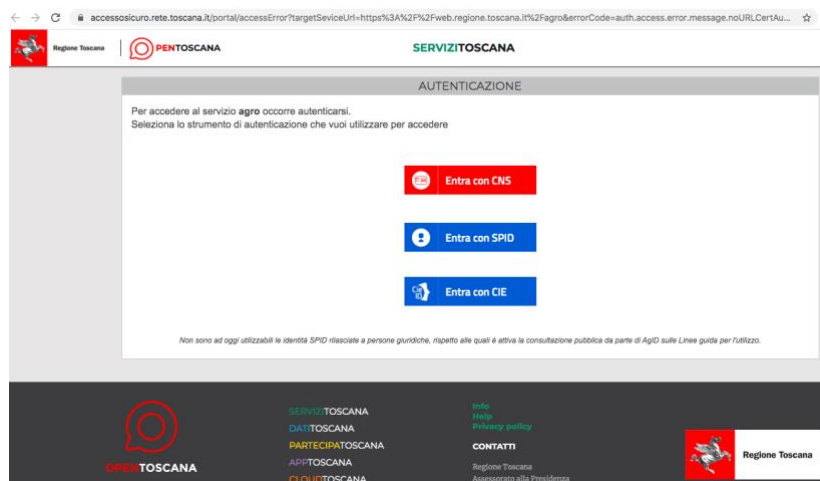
accessosicuro.rete.toscana.it/portal/accessError?targetSeviceUrl=https%3A%2F%2Fweb.regione.toscana.it%2Fagro&errorCode=auth.access.error.message.noURLCertAu...

Regione Toscana

OPENTOSCANA

SERVIZITOSCANA

AUTENTICAZIONE

Per accedere al servizio **agro** occorre autenticarsi.
Seleziona lo strumento di autenticazione che vuoi utilizzare per accedere

Entra con CNS

Entra con SPID

Entra con CIE

Non sono ad oggi utilizzabili le identità SPID rilasciate a persone giuridiche, rispetto alle quali è attiva la consultazione pubblica da parte di AgID sulle Linee guida per l'utilizzo.

OPENTOSCANA

SERVIZITOSCANA
DATITOSCANA
PARTECIPATOSCANA
APPTOSCANA
CLOUDTOSCANA

Info
Help
Privacy policy

CONTATTI

Regione Toscana
Assessorato alla Presidenza

Regione Toscana